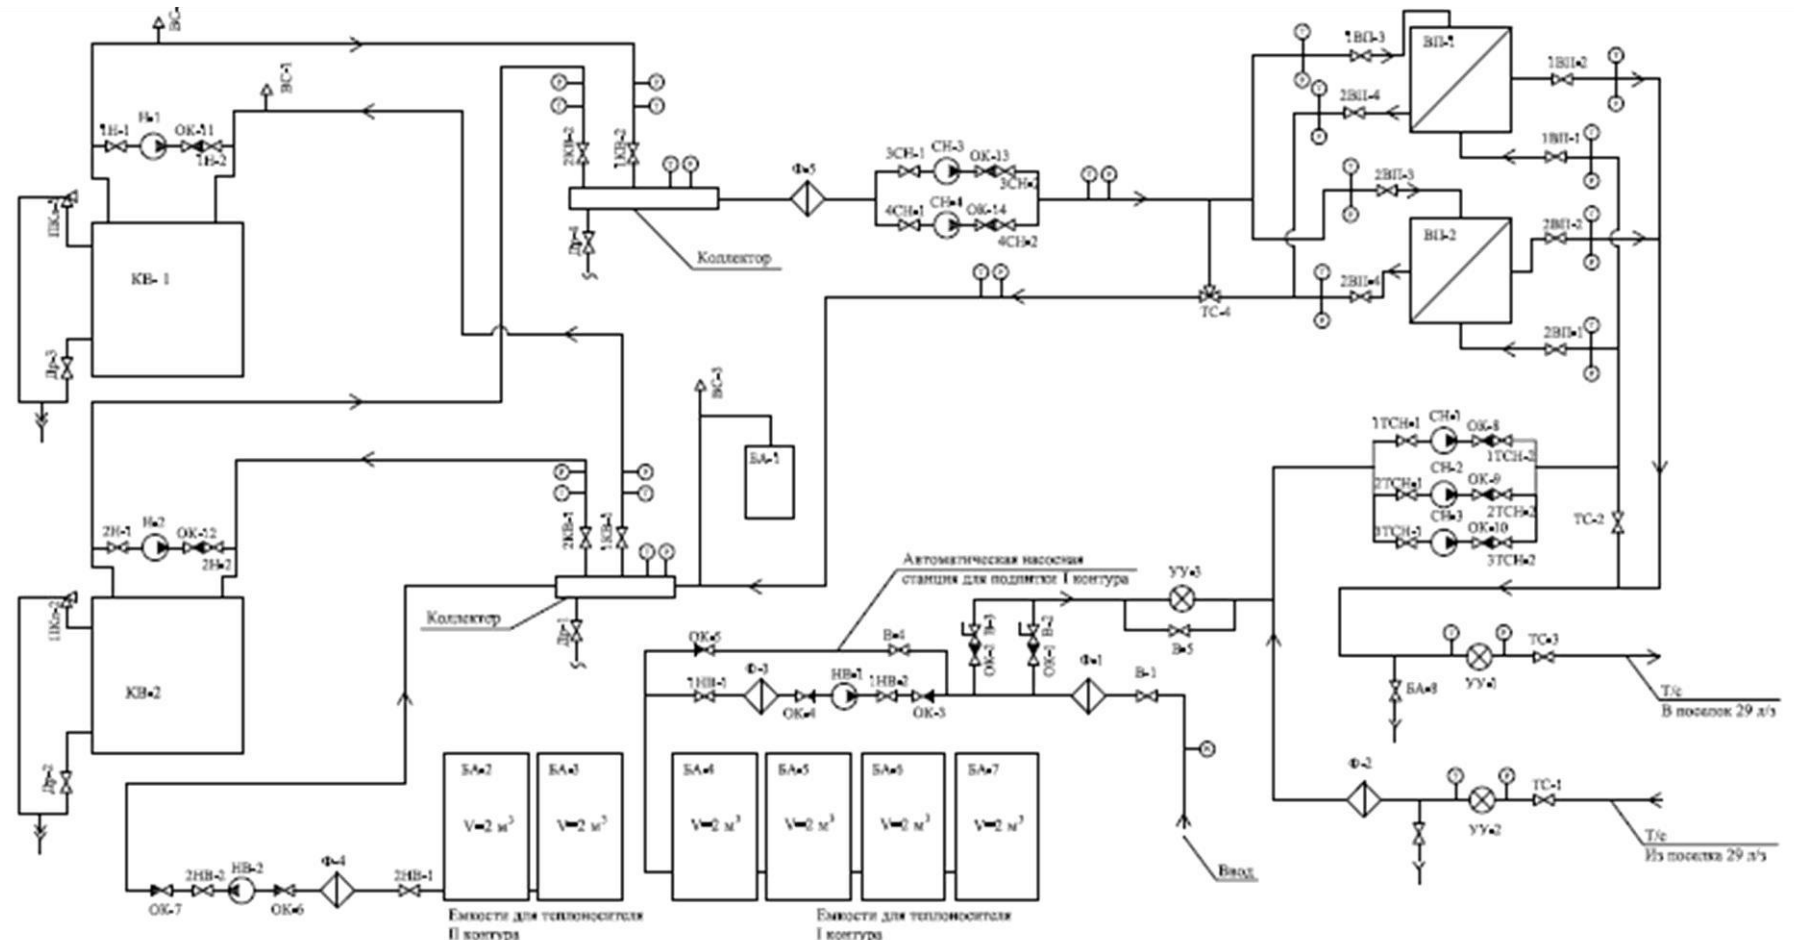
ВС-2
ВС-1
1Н-1
Н-1
ОК-11
1Н-2
ПК-1
КВ- 1
Др-3
2КВ-2
1КВ-2
Коллектор
Др-4
Ф-5
3СН-1
СН-3
ОК-13
3СН-2
4СН-1
СН-4
ОК-14
4СН-2
1ВП-3
ВП-1
1ВП-2
2ВП-4
1ВП-1
2ВП-3
ВП-2
2ВП-2
2ВП-4
ТС-4
2ВП-1
ВС-3
БА-1
1ТСН-1
СН-1
ОК-8
1ТСН-2
2ТСН-1
СН-2
ОК-9
2ТСН-2
3ТСН-1
СН-3
ОК-10
3ТСН-2
ТС-2
2Н-1
Н-2
ОК-12
2Н-2
2КВ-1
1КВ-1
ПК-2
КВ-2
Коллектор
Др-1
Др-2
Автоматическая насосная станция для подпитки I контура
УУ-3
В-3
ОК-2
В-2
ОК-1
В-5
ОК-5
В-4
Ф-3
НВ-1
1НВ-1
1НВ-2
ОК-4
ОК-3
Ф-1
В-1
БА-8
УУ-1
ТС-3
Т/с
В поселок 29 л/з
Ф-2
УУ-2
ТС-1
Т/с
Из поселка 29 л/з
БА-2
$V=2\ м^3$
БА-3
$V=2\ м^3$
БА-4
$V=2\ м^3$
БА-5
$V=2\ м^3$
БА-6
$V=2\ м^3$
БА-7
$V=2\ м^3$
ОК-7
2НВ-2
НВ-2
ОК-6
Ф-4
2НВ-1
Ввод
Емкости для теплоносителя II контура
Емкости для теплоносителя I контура